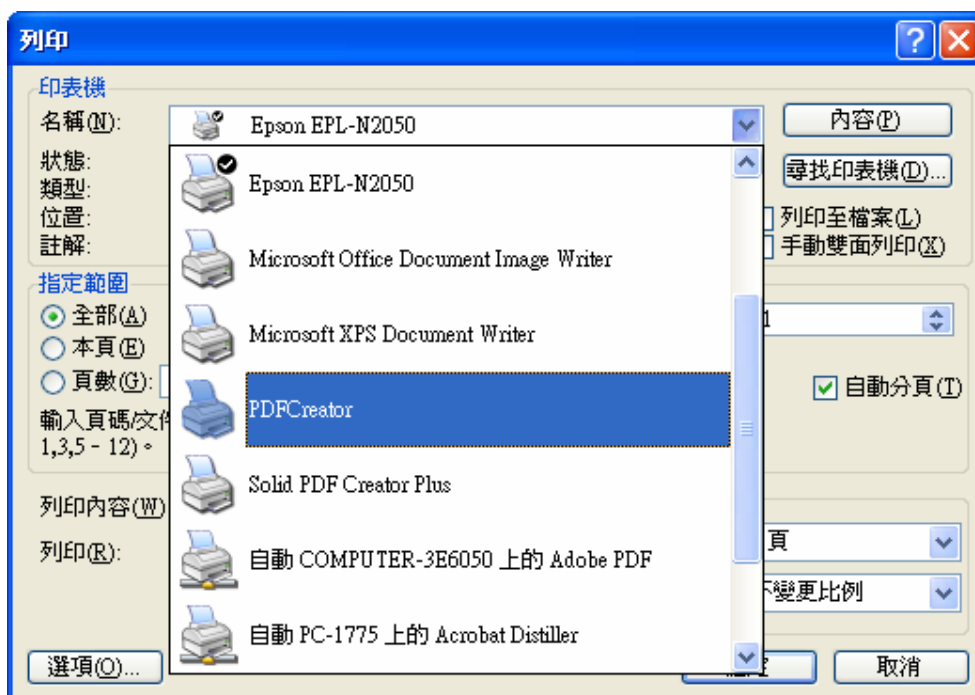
列印

印表機

名稱(N): Epson EPL-N2050

內容(P)

狀態:

類型:

位置:

註解:

尋找印表機(D)...

列印至檔案(L)

手動雙面列印(X)

Epson EPL-N2050

Microsoft Office Document Image Writer

Microsoft XPS Document Writer

PDFCreator

Solid PDF Creator Plus

自動 COMPUTER-3E6050 上的 Adobe PDF

自動 PC-1775 上的 Acrobat Distiller

指定範圍

全部(A)

本頁(E)

頁數(G):

輸入頁碼/文件

1,3,5 - 12)。

1

自動分頁(T)

列印內容(W)

列印(R):

頁

不變更比例

選項(O)...

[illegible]

取消